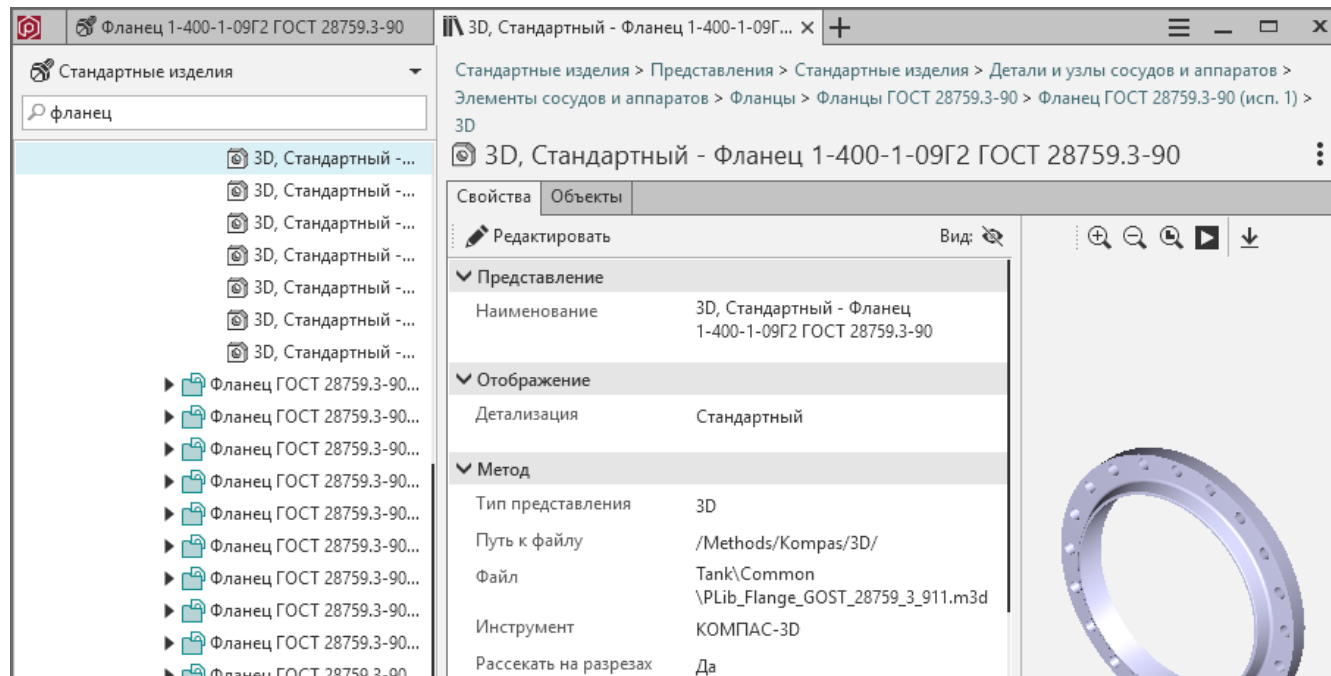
Фланец 1-400-1-09Г2 ГОСТ 28759.3-90

3D, Стандартный - Фланец 1-400-1-09Г... ×

Стандартные изделия

фланец

3D, Стандартный -...
3D, Стандартный -...
3D, Стандартный -...
3D, Стандартный -...
3D, Стандартный -...
3D, Стандартный -...
3D, Стандартный -...
Фланец ГОСТ 28759.3-90...
Фланец ГОСТ 28759.3-90...
Фланец ГОСТ 28759.3-90...
Фланец ГОСТ 28759.3-90...
Фланец ГОСТ 28759.3-90...
Фланец ГОСТ 28759.3-90...
Фланец ГОСТ 28759.3-90...
Фланец ГОСТ 28759.3-90...
Фланец ГОСТ 28759.3-90...
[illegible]

Стандартные изделия > Представления > Стандартные изделия > Детали и узлы сосудов и аппаратов > Элементы сосудов и аппаратов > Фланцы > Фланцы ГОСТ 28759.3-90 > Фланец ГОСТ 28759.3-90 (исп. 1) > 3D

3D, Стандартный - Фланец 1-400-1-09Г2 ГОСТ 28759.3-90

Свойства | Объекты

Редактировать

Вид:

Представление

| | |
|---|---|
| Наименование | 3D, Стандартный - Фланец 1-400-1-09Г2 ГОСТ 28759.3-90 |

Отображение

| | |
|---|---|
| Детализация | Стандартный |

Метод

| | |
|---|---|
| Тип представления | 3D |
| Путь к файлу | /Methods/Kompas/3D/ |
| Файл | Tank\Common \PLib_Flange_GOST_28759_3_911.m3d |
| Инструмент | КОМПАС-3D |
| Рассекать на разрезах | Да |